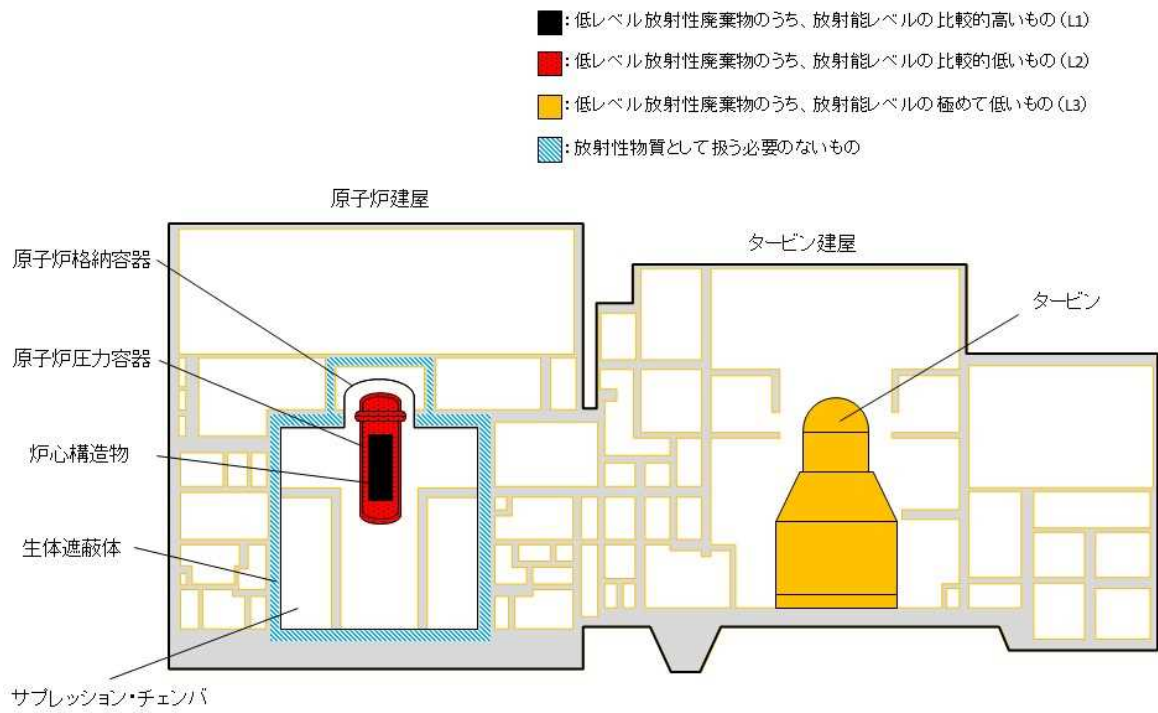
:低レベル放射性廃棄物のうち、放射能レベルの比較的高いもの（L1）

:低レベル放射性廃棄物のうち、放射能レベルの比較的低いもの（L2）

:低レベル放射性廃棄物のうち、放射能レベルの極めて低いもの（L3）

:放射性物質として扱う必要のないもの

原子炉建屋

タービン建屋

原子炉格納容器

原子炉圧力容器

炉心構造物

生体遮蔽体

サプレッション・チェンバ

タービン